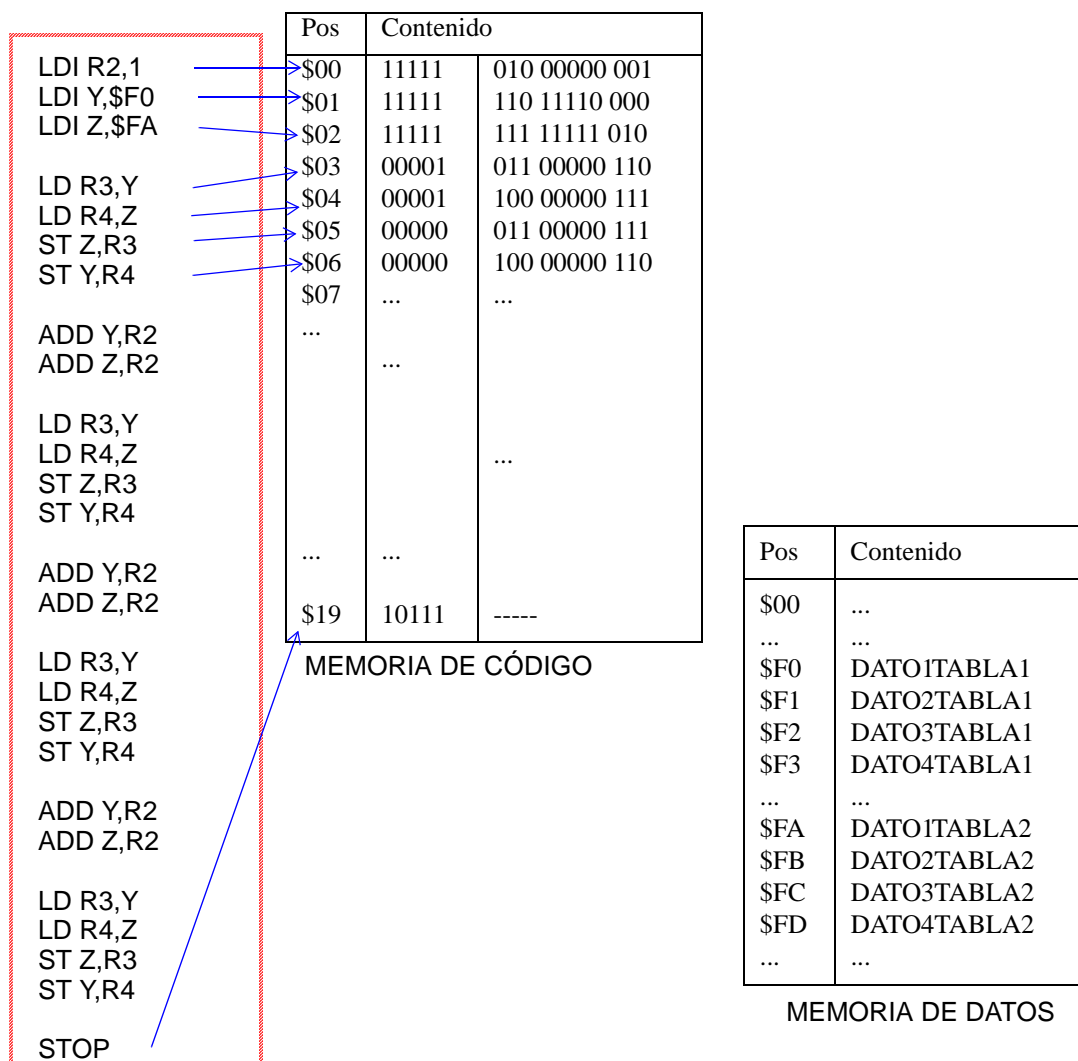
LDI R2,1
LDI Y,$F0
LDI Z,$FA

LD R3,Y
LD R4,Z
ST Z,R3
ST Y,R4

ADD Y,R2
ADD Z,R2

LD R3,Y
LD R4,Z
ST Z,R3
ST Y,R4

ADD Y,R2
ADD Z,R2

LD R3,Y
LD R4,Z
ST Z,R3
ST Y,R4

ADD Y,R2
ADD Z,R2

LD R3,Y
LD R4,Z
ST Z,R3
ST Y,R4

STOP

| Pos | Contenido | |
|---|---|---|
| \$00 | 11111 | 010 00000 001 |
| \$01 | 11111 | 110 11110 000 |
| \$02 | 11111 | 111 11111 010 |
| \$03 | 00001 | 011 00000 110 |
| \$04 | 00001 | 100 00000 111 |
| \$05 | 00000 | 011 00000 111 |
| \$06 | 00000 | 100 00000 110 |
| \$07 | ... | ... |
| ... | ... | ... |
| ... | ... | |
| \$19 | 10111 | ----- |

MEMORIA DE CÓDIGO

| Pos | Contenido |
|---|---|
| \$00 | ... |
| ... | ... |
| \$F0 | DATO1TABLA1 |
| \$F1 | DATO2TABLA1 |
| \$F2 | DATO3TABLA1 |
| \$F3 | DATO4TABLA1 |
| ... | ... |
| \$FA | DATO1TABLA2 |
| \$FB | DATO2TABLA2 |
| \$FC | DATO3TABLA2 |
| \$FD | DATO4TABLA2 |
| ... | ... |

MEMORIA DE DATOS